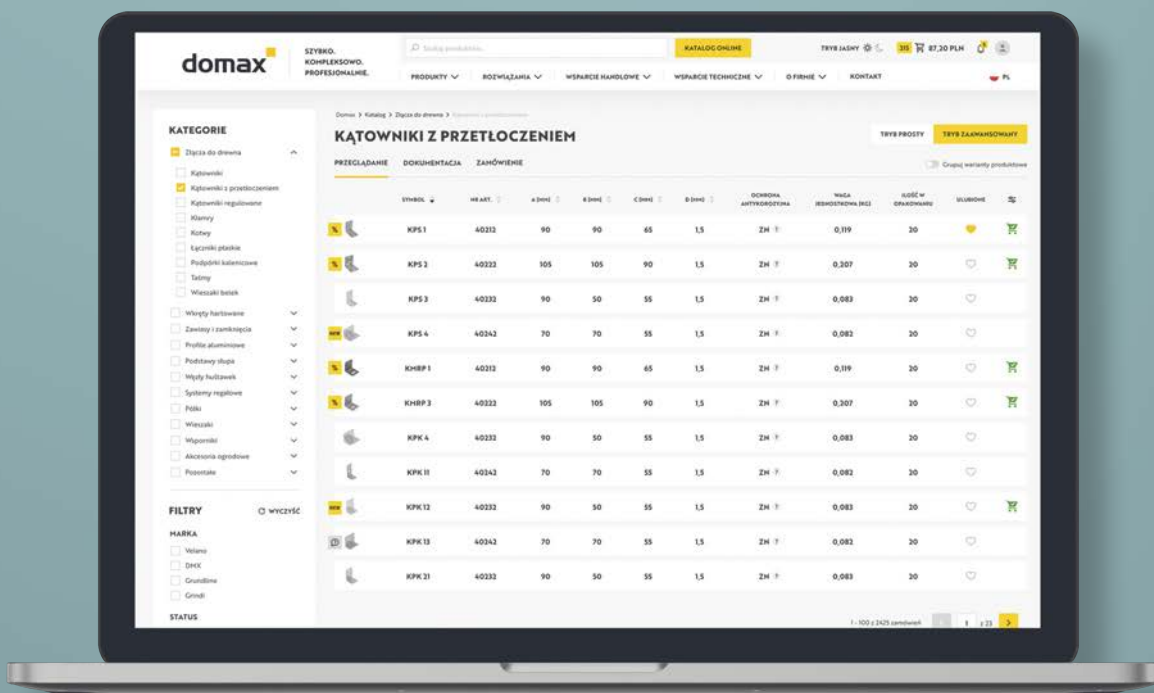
domax

SZYBKO. KOMPLEKSOWO. PROFESJONALNIE.

Szukaj produktów...

KATALOG ONLINE

TRYB JASNY

315

87,20 PLN

PL

PRODUKTY

ROZWIĄZANIA

WSPARCIE HANDLOWE

WSPARCIE TECHNICZNE

O FIRMIE

KONTAKT

KATEGORIE

Złącza do drewna

Kątowniki

Kątowniki z przetłoczeniem

Kątowniki regulowane

Klamry

Kotwy

Łączniki płaskie

Podpórki kalenicowe

Taśmy

Wieszaki belek

Wkręty hartowane

Zawiasy i zamknięcia

Profile aluminiowe

Podstawy słupa

Węzły huśtawek

Systemy regałowe

Półki

Wieszaki

Wsporniki

Akcesoria ogrodowe

Pozostałe

FILTRY

WYCZYŚĆ

MARKA

Velano

DMX

Grundline

Grindi

STATUS

Domax > Katalog > Złącza do drewna > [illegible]

KĄTOWNIKI Z PRZETŁOCZENIEM

TRYB PROSTY

TRYB ZAAWANSOWANY

PRZEGLĄDANIE

DOKUMENTACJA

ZAMÓWIENIE

Grupuj warianty produktowe

| | SYMBOL | NR ART. | A [mm] | B [mm] | C [mm] | D [mm] | OCHRONA ANTYKOROZYJNA | WAGA JEDNOSTKOWA [KG] | ILOŚĆ W OPAKOWANIU | ULUBIONE |
|---|---|---|---|---|---|---|---|---|---|---|
| % | KPS 1 | 40212 | 90 | 90 | 65 | 1,5 | ZN | 0,119 | 20 | |
| % | KPS 2 | 40222 | 105 | 105 | 90 | 1,5 | ZN | 0,207 | 20 | |
| | KPS 3 | 40232 | 90 | 50 | 55 | 1,5 | ZN | 0,083 | 20 | |
| NEW | KPS 4 | 40242 | 70 | 70 | 55 | 1,5 | ZN | 0,082 | 20 | |
| % | KHRP 1 | 40212 | 90 | 90 | 65 | 1,5 | ZN | 0,119 | 20 | |
| % | KHRP 3 | 40222 | 105 | 105 | 90 | 1,5 | ZN | 0,207 | 20 | |
| | KPK 4 | 40232 | 90 | 50 | 55 | 1,5 | ZN | 0,083 | 20 | |
| | KPK 11 | 40242 | 70 | 70 | 55 | 1,5 | ZN | 0,082 | 20 | |
| NEW | KPK 12 | 40232 | 90 | 50 | 55 | 1,5 | ZN | 0,083 | 20 | |
| | KPK 13 | 40242 | 70 | 70 | 55 | 1,5 | ZN | 0,082 | 20 | |
| | KPK 21 | 40232 | 90 | 50 | 55 | 1,5 | ZN | 0,083 | 20 | |

1 - 100 z 2425 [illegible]

1 z 23